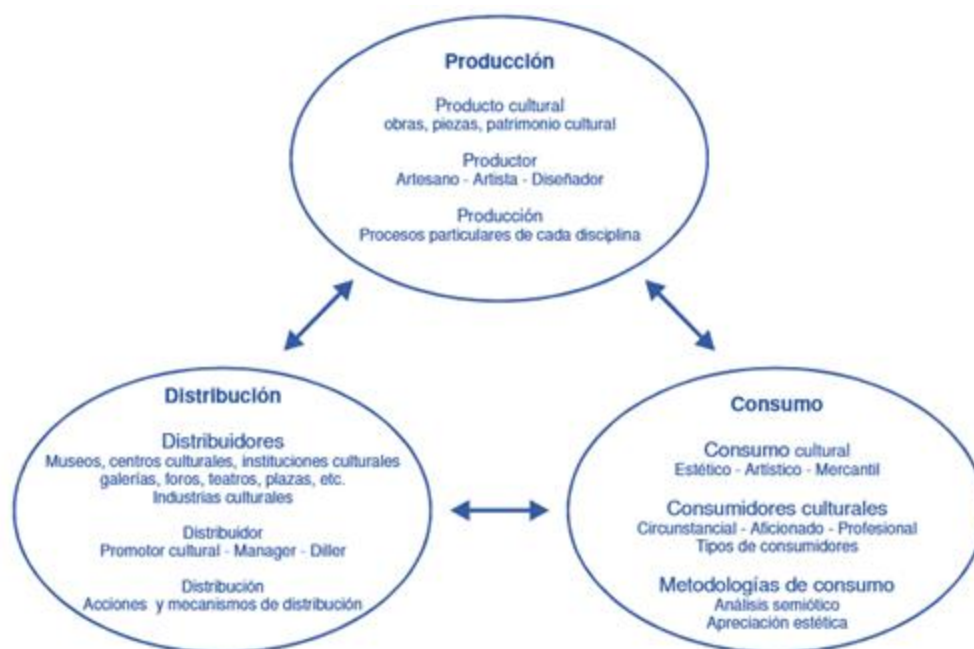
Producción

Producto cultural
obras, piezas, patrimonio cultural

Productor
Artesano - Artista - Diseñador

Producción
Procesos particulares de cada disciplina

Distribución

Distribuidores
Museos, centros culturales, instituciones culturales
galerías, foros, teatros, plazas, etc.
Industrias culturales

Distribuidor
Promotor cultural - Manager - Diller

Distribución
Acciones y mecanismos de distribución

Consumo

Consumo cultural
Estético - Artístico - Mercantil

Consumidores culturales
Circunstancial - Aficionado - Profesional
Tipos de consumidores

Metodologías de consumo
Análisis semiótico
Apreciación estética